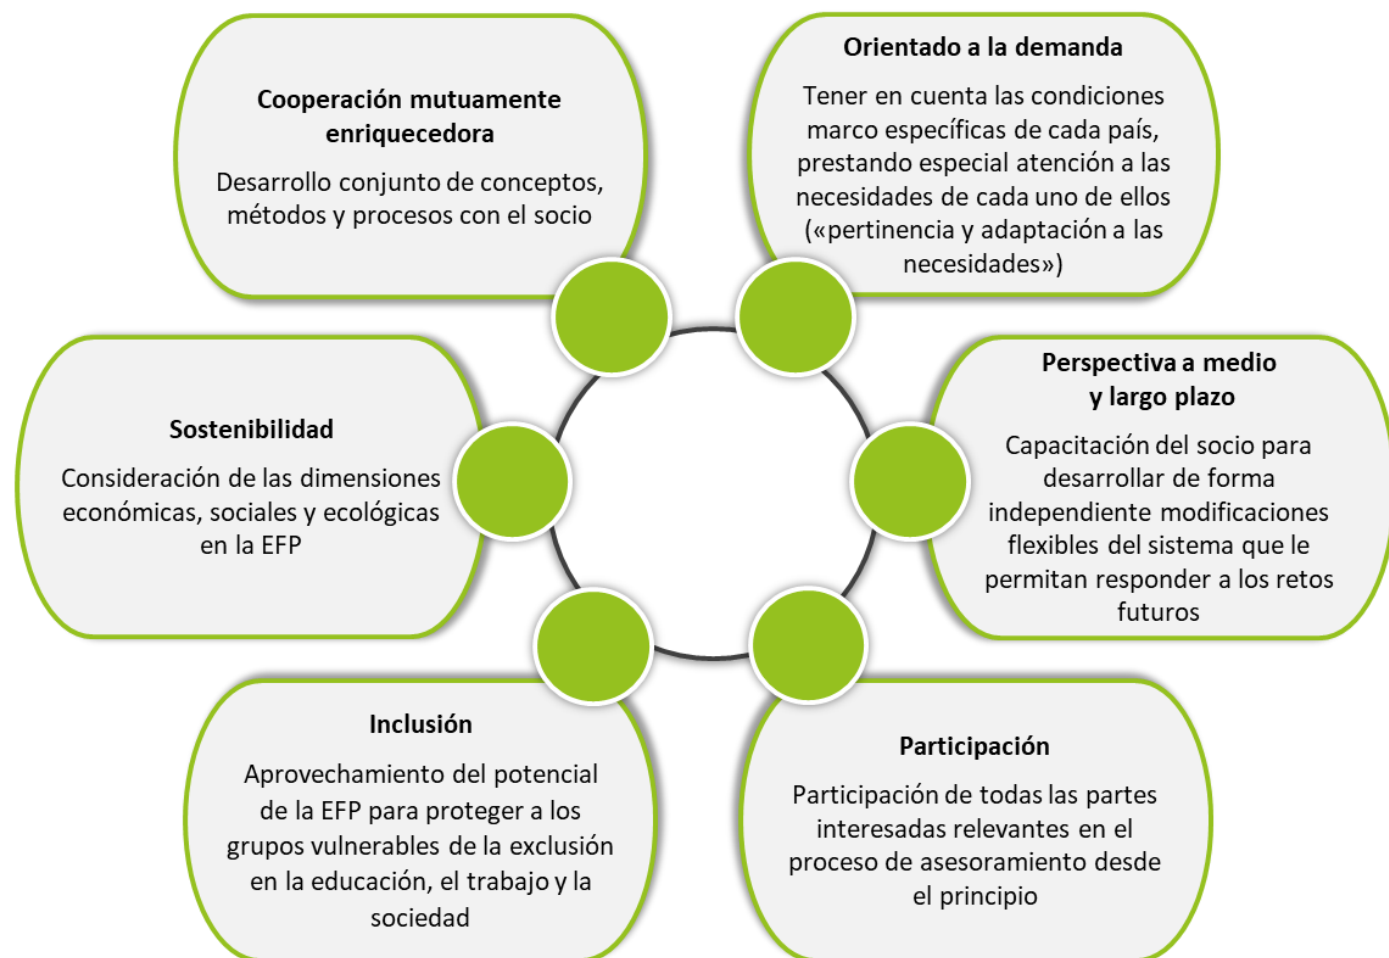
Cooperación mutuamente enriquecedora

Desarrollo conjunto de conceptos, métodos y procesos con el socio

Orientado a la demanda

Tener en cuenta las condiciones marco específicas de cada país, prestando especial atención a las necesidades de cada uno de ellos («pertinencia y adaptación a las necesidades»)

Sostenibilidad

Consideración de las dimensiones económicas, sociales y ecológicas en la EFP

Perspectiva a medio y largo plazo

Capacitación del socio para desarrollar de forma independiente modificaciones flexibles del sistema que le permitan responder a los retos futuros

Inclusión

Aprovechamiento del potencial de la EFP para proteger a los grupos vulnerables de la exclusión en la educación, el trabajo y la sociedad

Participación

Participación de todas las partes interesadas relevantes en el proceso de asesoramiento desde el principio